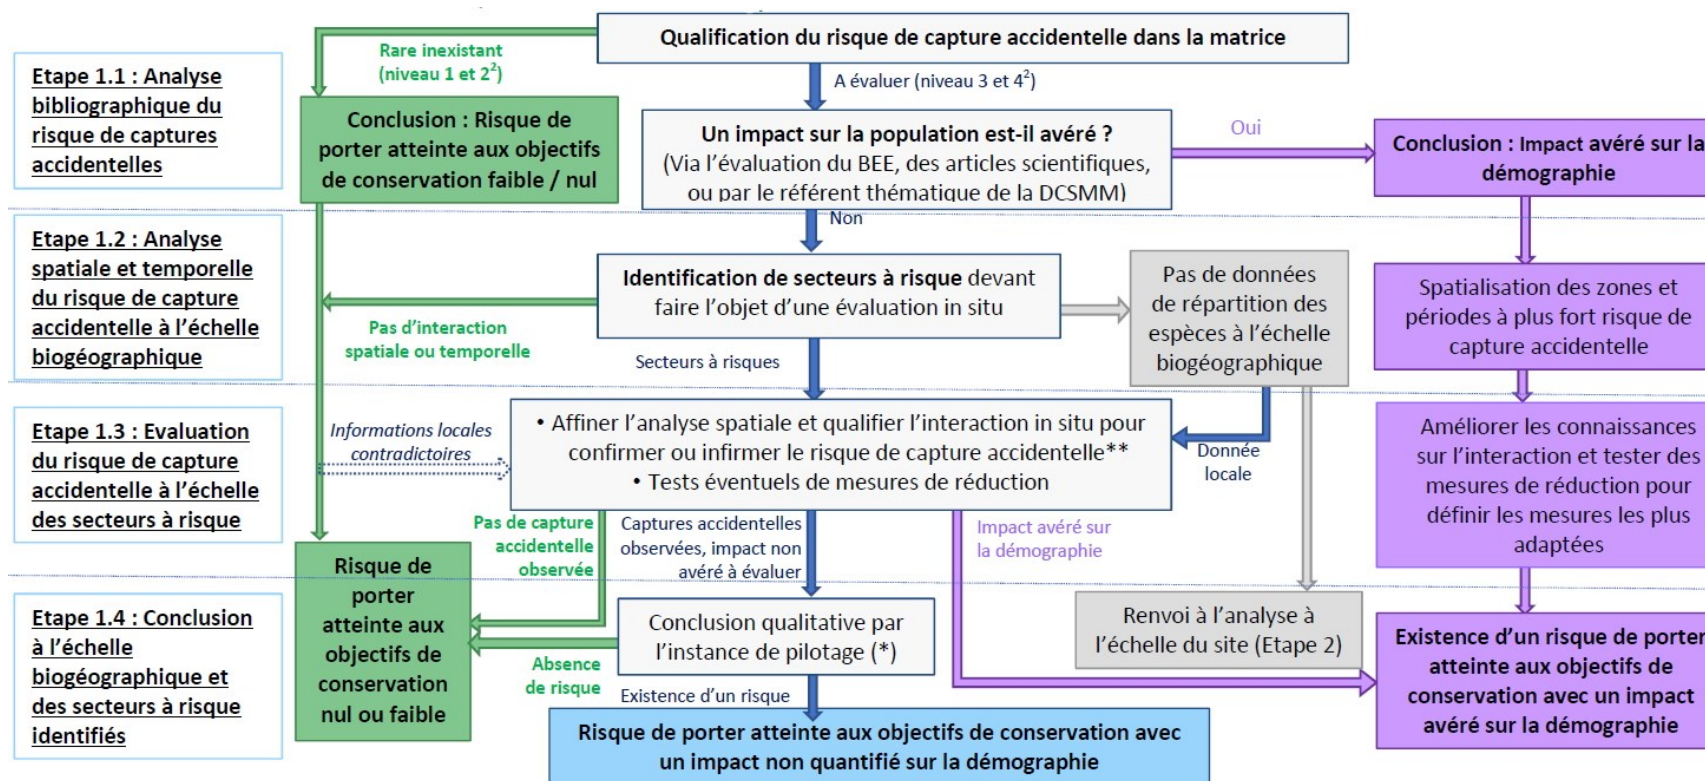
Etape 1.1 : Analyse bibliographique du risque de captures accidentelles

Etape 1.2 : Analyse spatiale et temporelle du risque de capture accidentelle à l'échelle biogéographique

Etape 1.3 : Evaluation du risque de capture accidentelle à l'échelle des secteurs à risque

Etape 1.4 : Conclusion à l'échelle biogéographique et des secteurs à risque identifiés

Qualification du risque de capture accidentelle dans la matrice

Rare inexistant (niveau 1 et $2^2$)

Conclusion : Risque de porter atteinte aux objectifs de conservation faible / nul

A évaluer (niveau 3 et $4^2$)

Un impact sur la population est-il avéré ? (Via l'évaluation du BEE, des articles scientifiques, ou par le référent thématique de la DCSMM)

Oui

Conclusion : Impact avéré sur la démographie

Non

Identification de secteurs à risque devant faire l'objet d'une évaluation in situ

Pas de données de répartition des espèces à l'échelle biogéographique

Spatialisation des zones et périodes à plus fort risque de capture accidentelle

Pas d'interaction spatiale ou temporelle

Secteurs à risques

Informations locales contradictoires

• Affiner l'analyse spatiale et qualifier l'interaction in situ pour confirmer ou infirmer le risque de capture accidentelle**
• Tests éventuels de mesures de réduction

Donnée locale

Améliorer les connaissances sur l'interaction et tester des mesures de réduction pour définir les mesures les plus adaptées

Pas de capture accidentelle observée

Captures accidentelles observées, impact non avéré à évaluer

Impact avéré sur la démographie

Risque de porter atteinte aux objectifs de conservation nul ou faible

Conclusion qualitative par l'instance de pilotage (*)

Renvoi à l'analyse à l'échelle du site (Etape 2)

Existence d'un risque de porter atteinte aux objectifs de conservation avec un impact avéré sur la démographie

Absence de risque

Existence d'un risque

Risque de porter atteinte aux objectifs de conservation avec un impact non quantifié sur la démographie